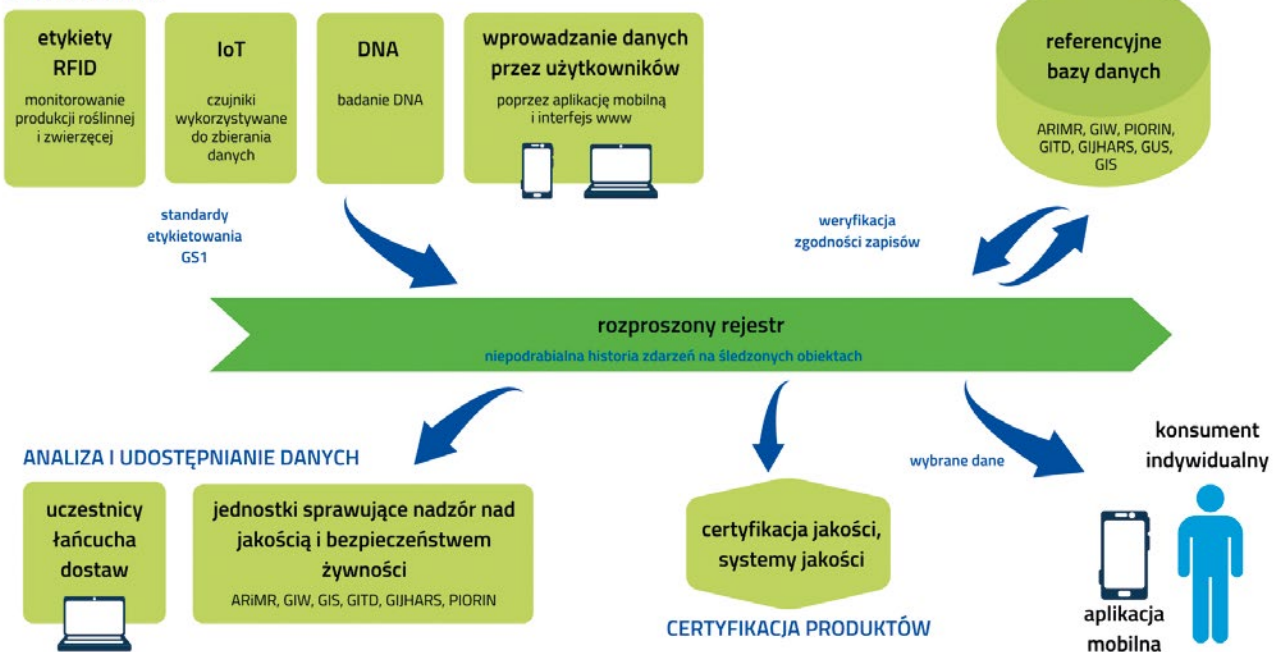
etykiety RFID

monitorowanie produkcji roślinnej i zwierzęcej

IoT

czujniki wykorzystywane do zbierania danych

DNA

badanie DNA

wprowadzanie danych przez użytkowników

poprzez aplikację mobilną i interfejs www

referencyjne bazy danych

ARiMR, GIW, PIORIN, GITD, GIJHARS, GUS, GIS

standardy etykietowania GS1

weryfikacja zgodności zapisów

rozproszony rejestr

niepodrabialna historia zdarzeń na śledzonych obiektach

ANALIZA I UDOSTĘPNIANIE DANYCH

uczestnicy łańcucha dostaw

jednostki sprawujące nadzór nad jakością i bezpieczeństwem żywności

ARiMR, GIW, GIS, GITD, GIJHARS, PIORIN

certyfikacja jakości, systemy jakości

CERTYFIKACJA PRODUKTÓW

wybrane dane

konsument indywidualny

aplikacja mobilna